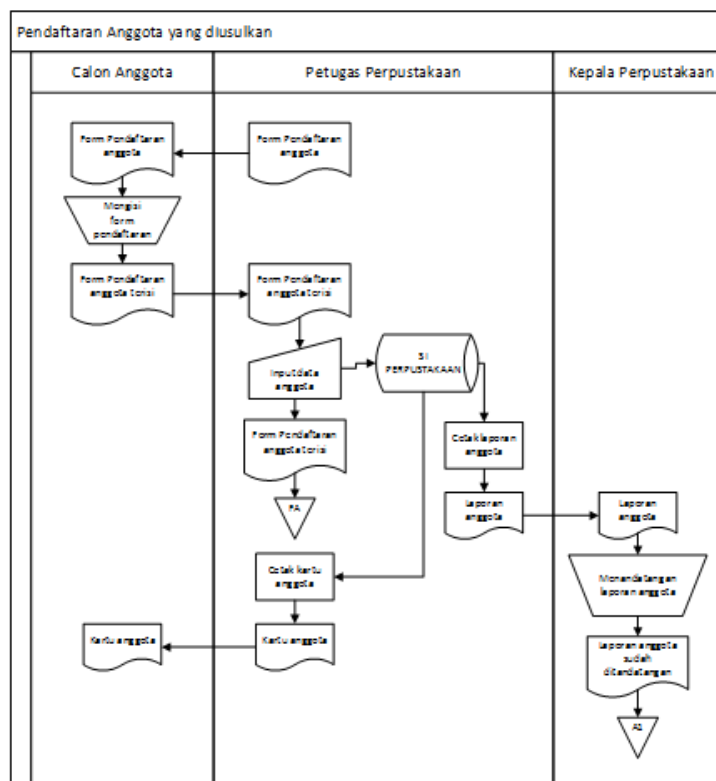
Pendaftaran Anggota yang diusulkan

Calon Anggota

Form Pendaftaran anggota

Mengisi form pendaftaran

Form Pendaftaran anggota terisi

Kartu anggota

Petugas Perpustakaan

Form Pendaftaran anggota

Form Pendaftaran anggota terisi

Input data anggota

Form Pendaftaran anggota terisi

FA

Cetak kartu anggota

Kartu anggota

SI PERPUSTAKAAN

Cetak laporan anggota

Laporan anggota

Kepala Perpustakaan

Laporan anggota

Menandatangan laporan anggota

Laporan anggota sudah ditandatangan

A1